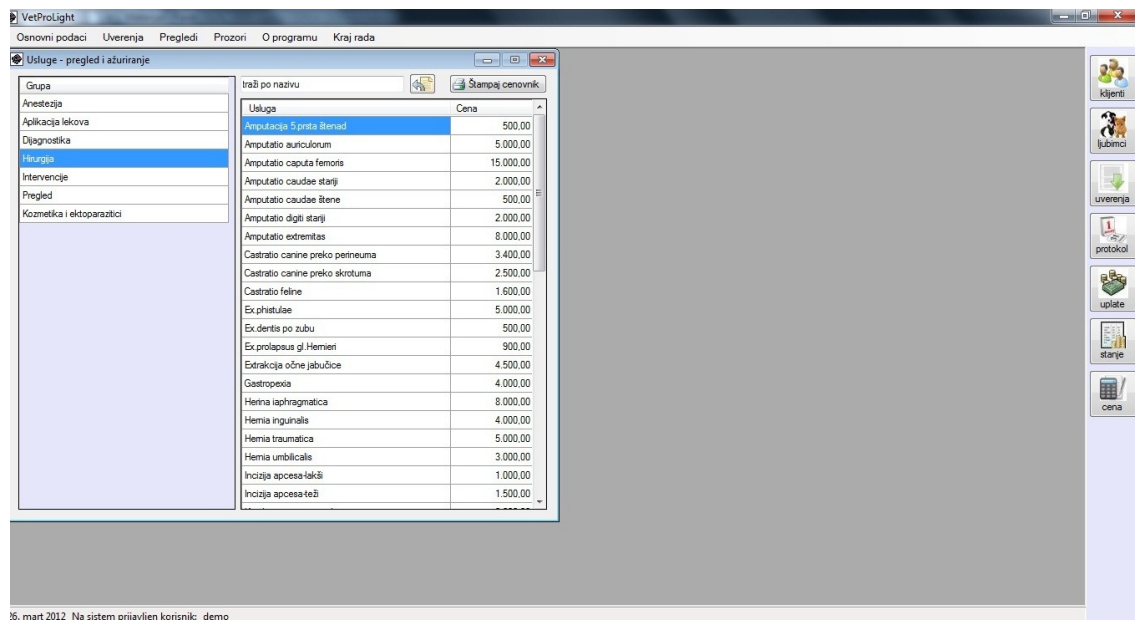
VetProLight

Osnovni podaci Uverenja Pregledi Prozori O programu Kraj rada

Usluge - pregled i ažuriranje

| Grupa |
|---|
| Anestezija |
| Aplikacija lekova |
| Dijagnostika |
| Hirurgija |
| Intervencije |
| Pregled |
| Kozmetika i ektoparaziti |

traži po nazivu

Štampaj cenovnik

| Usluga | Cena |
|---|---|
| Amputacija 5.prsta štenad | 500,00 |
| Amputatio auriculorum | 5.000,00 |
| Amputatio caputa femoris | 15.000,00 |
| Amputatio caudae stariji | 2.000,00 |
| Amputatio caudae štene | 500,00 |
| Amputatio digiti stariji | 2.000,00 |
| Amputatio extremitas | 8.000,00 |
| Castratio canine preko perineuma | 3.400,00 |
| Castratio canine preko skrotuma | 2.500,00 |
| Castratio feline | 1.600,00 |
| Ex.phistulae | 5.000,00 |
| Ex.dentis po zubu | 500,00 |
| Ex.prolapsus gl.Hernieri | 900,00 |
| Extrakcija očne jabučice | 4.500,00 |
| Gastropexia | 4.000,00 |
| Herina iaphragmatica | 8.000,00 |
| Hernia inguinalis | 4.000,00 |
| Hernia traumatica | 5.000,00 |
| Hernia umbilicalis | 3.000,00 |
| Incizija apcesa-lakši | 1.000,00 |
| Incizija apcesa-teži | 1.500,00 |

klijenti
ljubimci
uverenja
protokol
uplate
stanje
cena

26. mart 2012 Na sistem prijavljen korisnik: demo